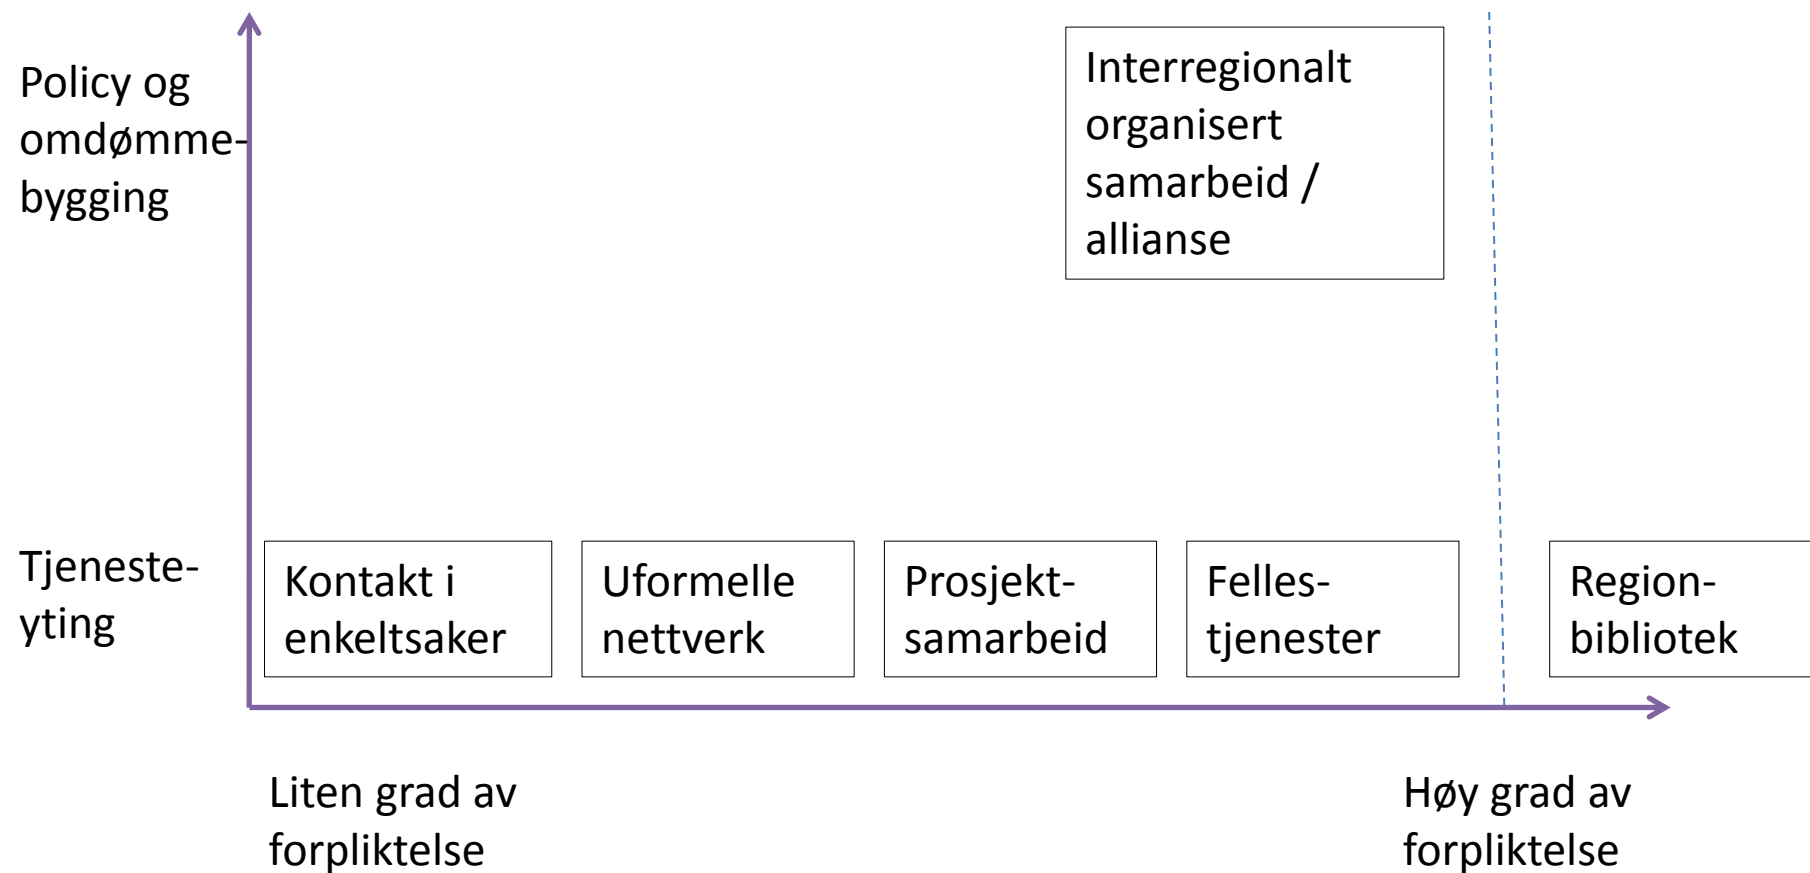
Policy og omdømme-bygging

Interregionalt organisert samarbeid / allianse

Tjeneste-yting

Kontakt i enkeltsaker

Uformelle nettverk

Prosjekt-samarbeid

Felles-tjenester

Region-bibliotek

Liten grad av forpliktelse

Høy grad av forpliktelse